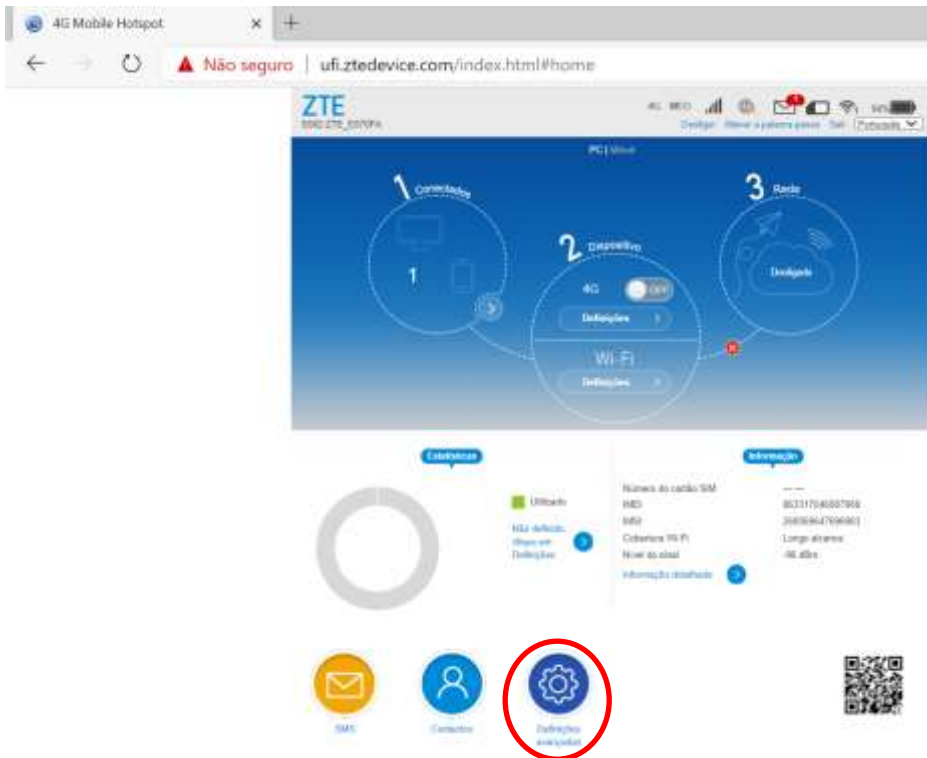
4G Mobile Hotspot ×  +

Não seguro | ufi.ztedevice.com/index.html#home

ZTE
SSID:ZTE_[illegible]

4G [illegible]
Desligar  Alterar a palavra-passe  Sair  Português

PC | Visual

1 Conectados

1

2 Dispositivo

4G  OFF

Definições

Wi-Fi

Definições

3 Rede

Desligado

Estatísticas

Utilizado

Não definido. Ajuste em Definições

Informação

| Número do cartão SIM | — — |
|---|---|
| IMEI | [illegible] |
| IMSI | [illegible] |
| Cobertura Wi-Fi | Longo alcance |
| Nível do sinal | -96 dBm |

Informação detalhada

SMS

Contactos

Definições avançadas